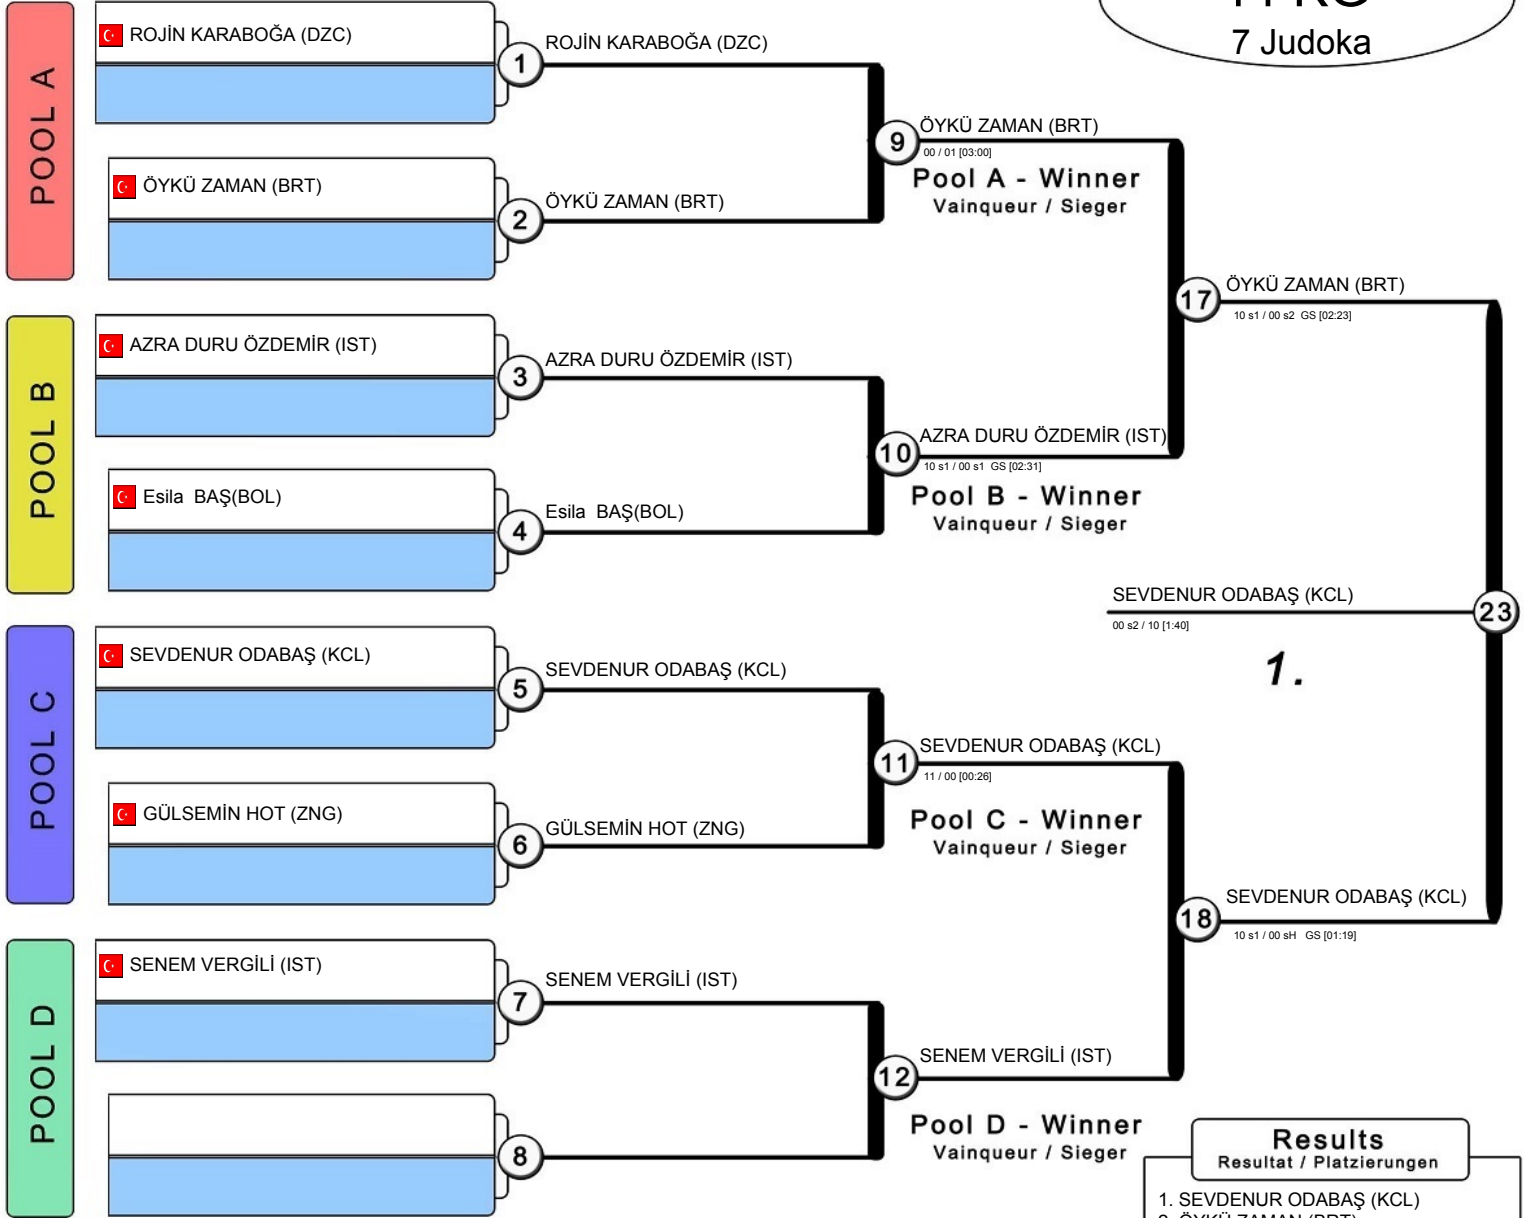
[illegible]
7 Judoka

POOL A
ROJİN KARABOĞA (DZC)
ÖYKÜ ZAMAN (BRT)

POOL B
AZRA DURU ÖZDEMİR (IST)
Esila BAŞ(BOL)

POOL C
SEVDENUR ODABAŞ (KCL)
GÜLSEMİN HOT (ZNG)

POOL D
SENEM VERGİLİ (IST)

1
ROJİN KARABOĞA (DZC)
2
ÖYKÜ ZAMAN (BRT)
3
AZRA DURU ÖZDEMİR (IST)
4
Esila BAŞ(BOL)
5
SEVDENUR ODABAŞ (KCL)
6
GÜLSEMİN HOT (ZNG)
7
SENEM VERGİLİ (IST)
8

9
ÖYKÜ ZAMAN (BRT)
00 / 01 [03:00]
Pool A - Winner
Vainqueur / Sieger

10
AZRA DURU ÖZDEMİR (IST)
10 s1 / 00 s1 GS [02:31]
Pool B - Winner
Vainqueur / Sieger

11
SEVDENUR ODABAŞ (KCL)
11 / 00 [00:26]
Pool C - Winner
Vainqueur / Sieger

12
SENEM VERGİLİ (IST)
Pool D - Winner
Vainqueur / Sieger

17
ÖYKÜ ZAMAN (BRT)
10 s1 / 00 s2 GS [02:23]

18
SEVDENUR ODABAŞ (KCL)
10 s1 / 00 sH GS [01:19]

23
SEVDENUR ODABAŞ (KCL)
00 s2 / 10 [1:40]
1.

Results
Resultat / Platzierungen
1. SEVDENUR ODABAŞ (KCL)
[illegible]